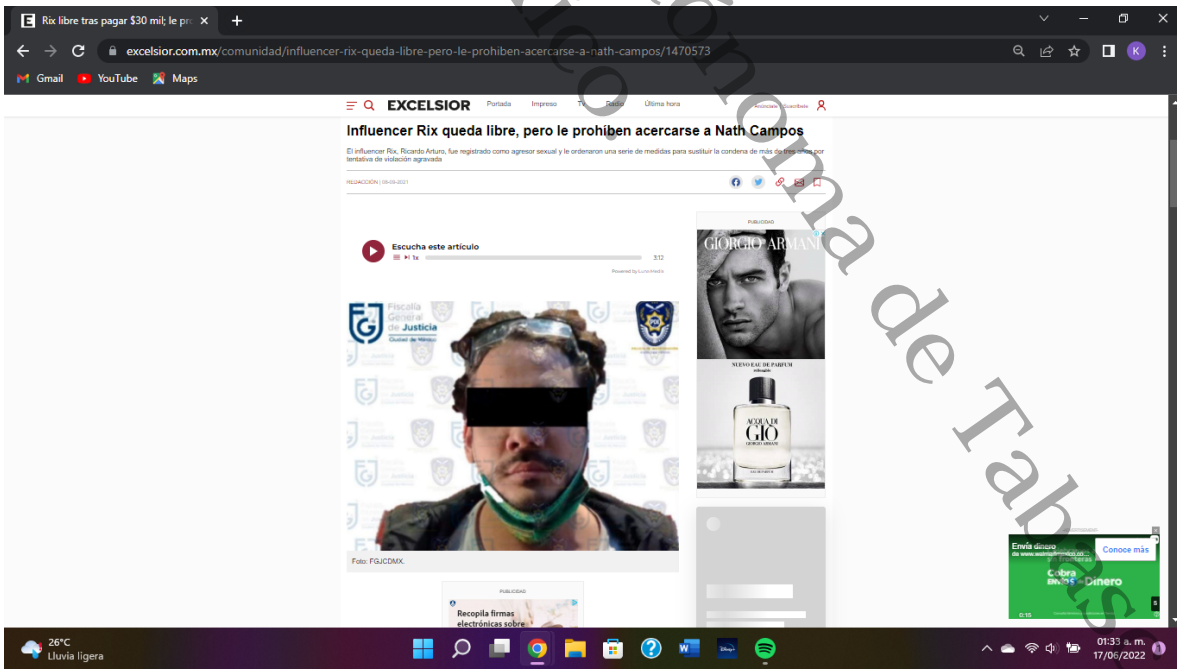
Rix libre tras pagar $30 mil; le pro ×

excelsior.com.mx/comunidad/influencer-rix-queda-libre-pero-le-prohiben-acercarse-a-nath-campos/1470573

Gmail YouTube Maps

EXCELSIOR Portada Impreso TV Radio Última hora Anúnciate Suscríbete

Influencer Rix queda libre, pero le prohiben acercarse a Nath Campos

El influencer Rix, Ricardo Arturo, fue registrado como agresor sexual y le ordenaron una serie de medidas para sustituir la condena de más de tres años por tentativa de violación agravada

REDACCIÓN | 09-09-2021

Escucha este artículo
1x 3:12
Powered by Aurora Media

Fiscalía General de Justicia Ciudad de México

Foto: FGJCDMX.

PUBLICIDAD
GIORGIO ARMANI
NUEVO EAU DE PARFUM
ACQUA DI GIO
GIORGIO ARMANI

PUBLICIDAD
Recopila firmas electrónicas sobre

Envía dinero
Conoce más
Cobra
Dinero
0:15

Autónoma de Tabasco

26°C
Lluvia ligera

01:33 a. m.
17/06/2022